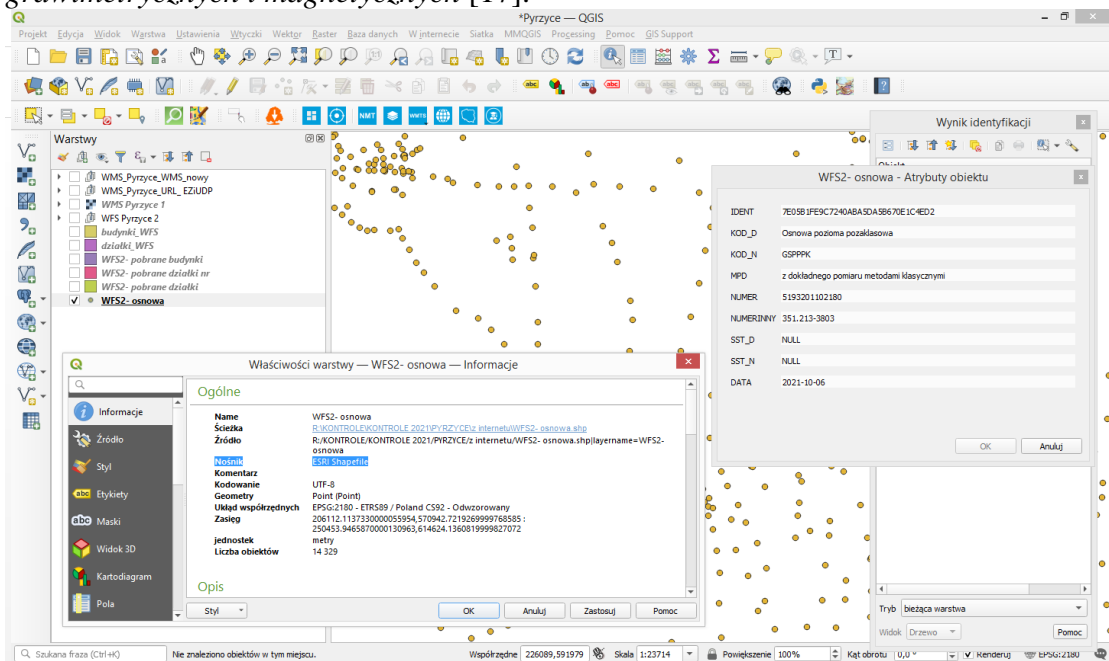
grawimetrycznych i magnetycznych [17].

*Pyrzyce — QGIS

Projekt Edycja Widok Warstwa Ustawienia Wtyczki Wektor Raster Baza danych W internecie Siatka MMQGIS Processing Pomoc GIS Support

Warstwy

WMS_Pyrzyce_WMS_nowy
WMS_Pyrzyce_URL_ EZiUDP
WMS Pyrzyce 1
WFS Pyrzyce 2
budynki_WFS
działki_WFS
WFS2- pobrane budynki
WFS2- pobrane działki nr
WFS2- pobrane działki
WFS2- osnowa

Wynik identyfikacji

WFS2- osnowa - Atrybuty obiektu

| IDENT | 7E05B1FE9C7240ABA5DA5B670E1C4ED2 |
|---|---|
| KOD_D | Osnowa pozioma pozaklasowa |
| KOD_N | GSPPPK |
| MPD | z dokładnego pomiaru metodami klasycznymi |
| NUMER | 5193201102180 |
| NUMERINNY | 351.213-3803 |
| SST_D | NULL |
| SST_N | NULL |
| DATA | 2021-10-06 |

OK Anuluj

Właściwości warstwy — WFS2- osnowa — Informacje

Informacje
Źródło
Styl
Etykiety
Maski
Widok 3D
Kartodiagram
Pola

Ogólne

| Name | WFS2- osnowa |
|---|---|
| Ścieżka | R:\KONTROLE\KONTROLE 2021\PYRZYCE\z internetu\WFS2- osnowa.shp |
| Źródło | R:/KONTROLE/KONTROLE 2021/PYRZYCE/z internetu/WFS2- osnowa.shp\|layername=WFS2-osnowa |
| Nośnik | ESRI Shapefile |
| Komentarz | |
| Kodowanie | UTF-8 |
| Geometry | Point (Point) |
| Układ współrzędnych | EPSG:2180 - ETRS89 / Poland CS92 - Odwzorowany |
| Zasięg | 206112.1137330000055954,570942.7219269999768585 : 250453.9465870000130963,614624.1360819999827072 |
| jednostek | metry |
| Liczba obiektów | 14 329 |

Opis

Styl OK Anuluj Zastosuj Pomoc

Tryb bieżąca warstwa
Widok Drzewo
Pomoc

Szukana fraza (Ctrl+K) Nie znaleziono obiektów w tym miejscu. Współrzędne 226089,591979 Skala 1:23714 Powiększenie 100% Kąt obrotu 0,0 ° Renderuj EPSG:2180